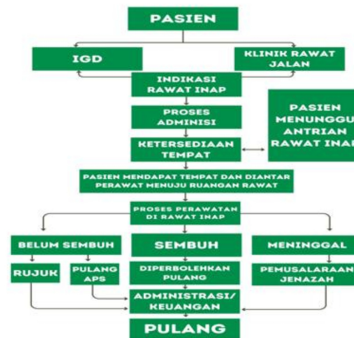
PASIEN

IGD

KLINIK RAWAT JALAN

INDIKASI RAWAT INAP

PROSES ADMINISI

KETERSEDIAAN TEMPAT

PASIEN MENUNGGU ANTRIAN RAWAT INAP

PASIEN MENDAPAT TEMPAT DAN DIANTAR PERAWAT MENUJU RUANGAN RAWAT

PROSES PERAWATAN DI RAWAT INAP

BELUM SEMBUH

SEMBUH

MENINGGAL

RUJUK

PULANG APS

DIPERBOLEHKAN PULANG

PEMUSALARAAN JENAZAH

ADMINISTRASI/ KEUANGAN

PULANG